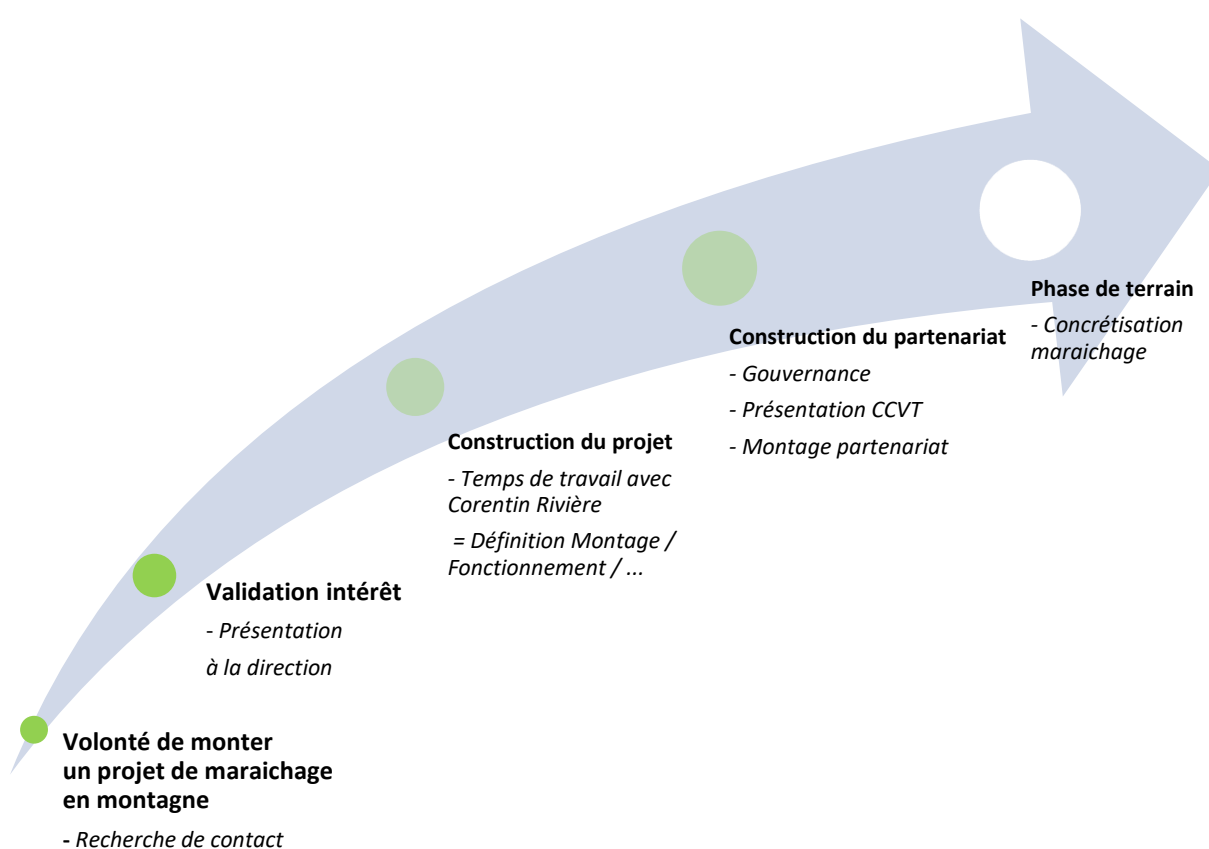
Volonté de monter un projet de maraichage en montagne

- Recherche de contact

Validation intérêt

- Présentation

à la direction

Construction du projet

- Temps de travail avec Corentin Rivière

= Définition Montage / Fonctionnement / ...

Construction du partenariat

- Gouvernance

- Présentation CCVT

- Montage partenariat

Phase de terrain

- Concrétisation maraichage